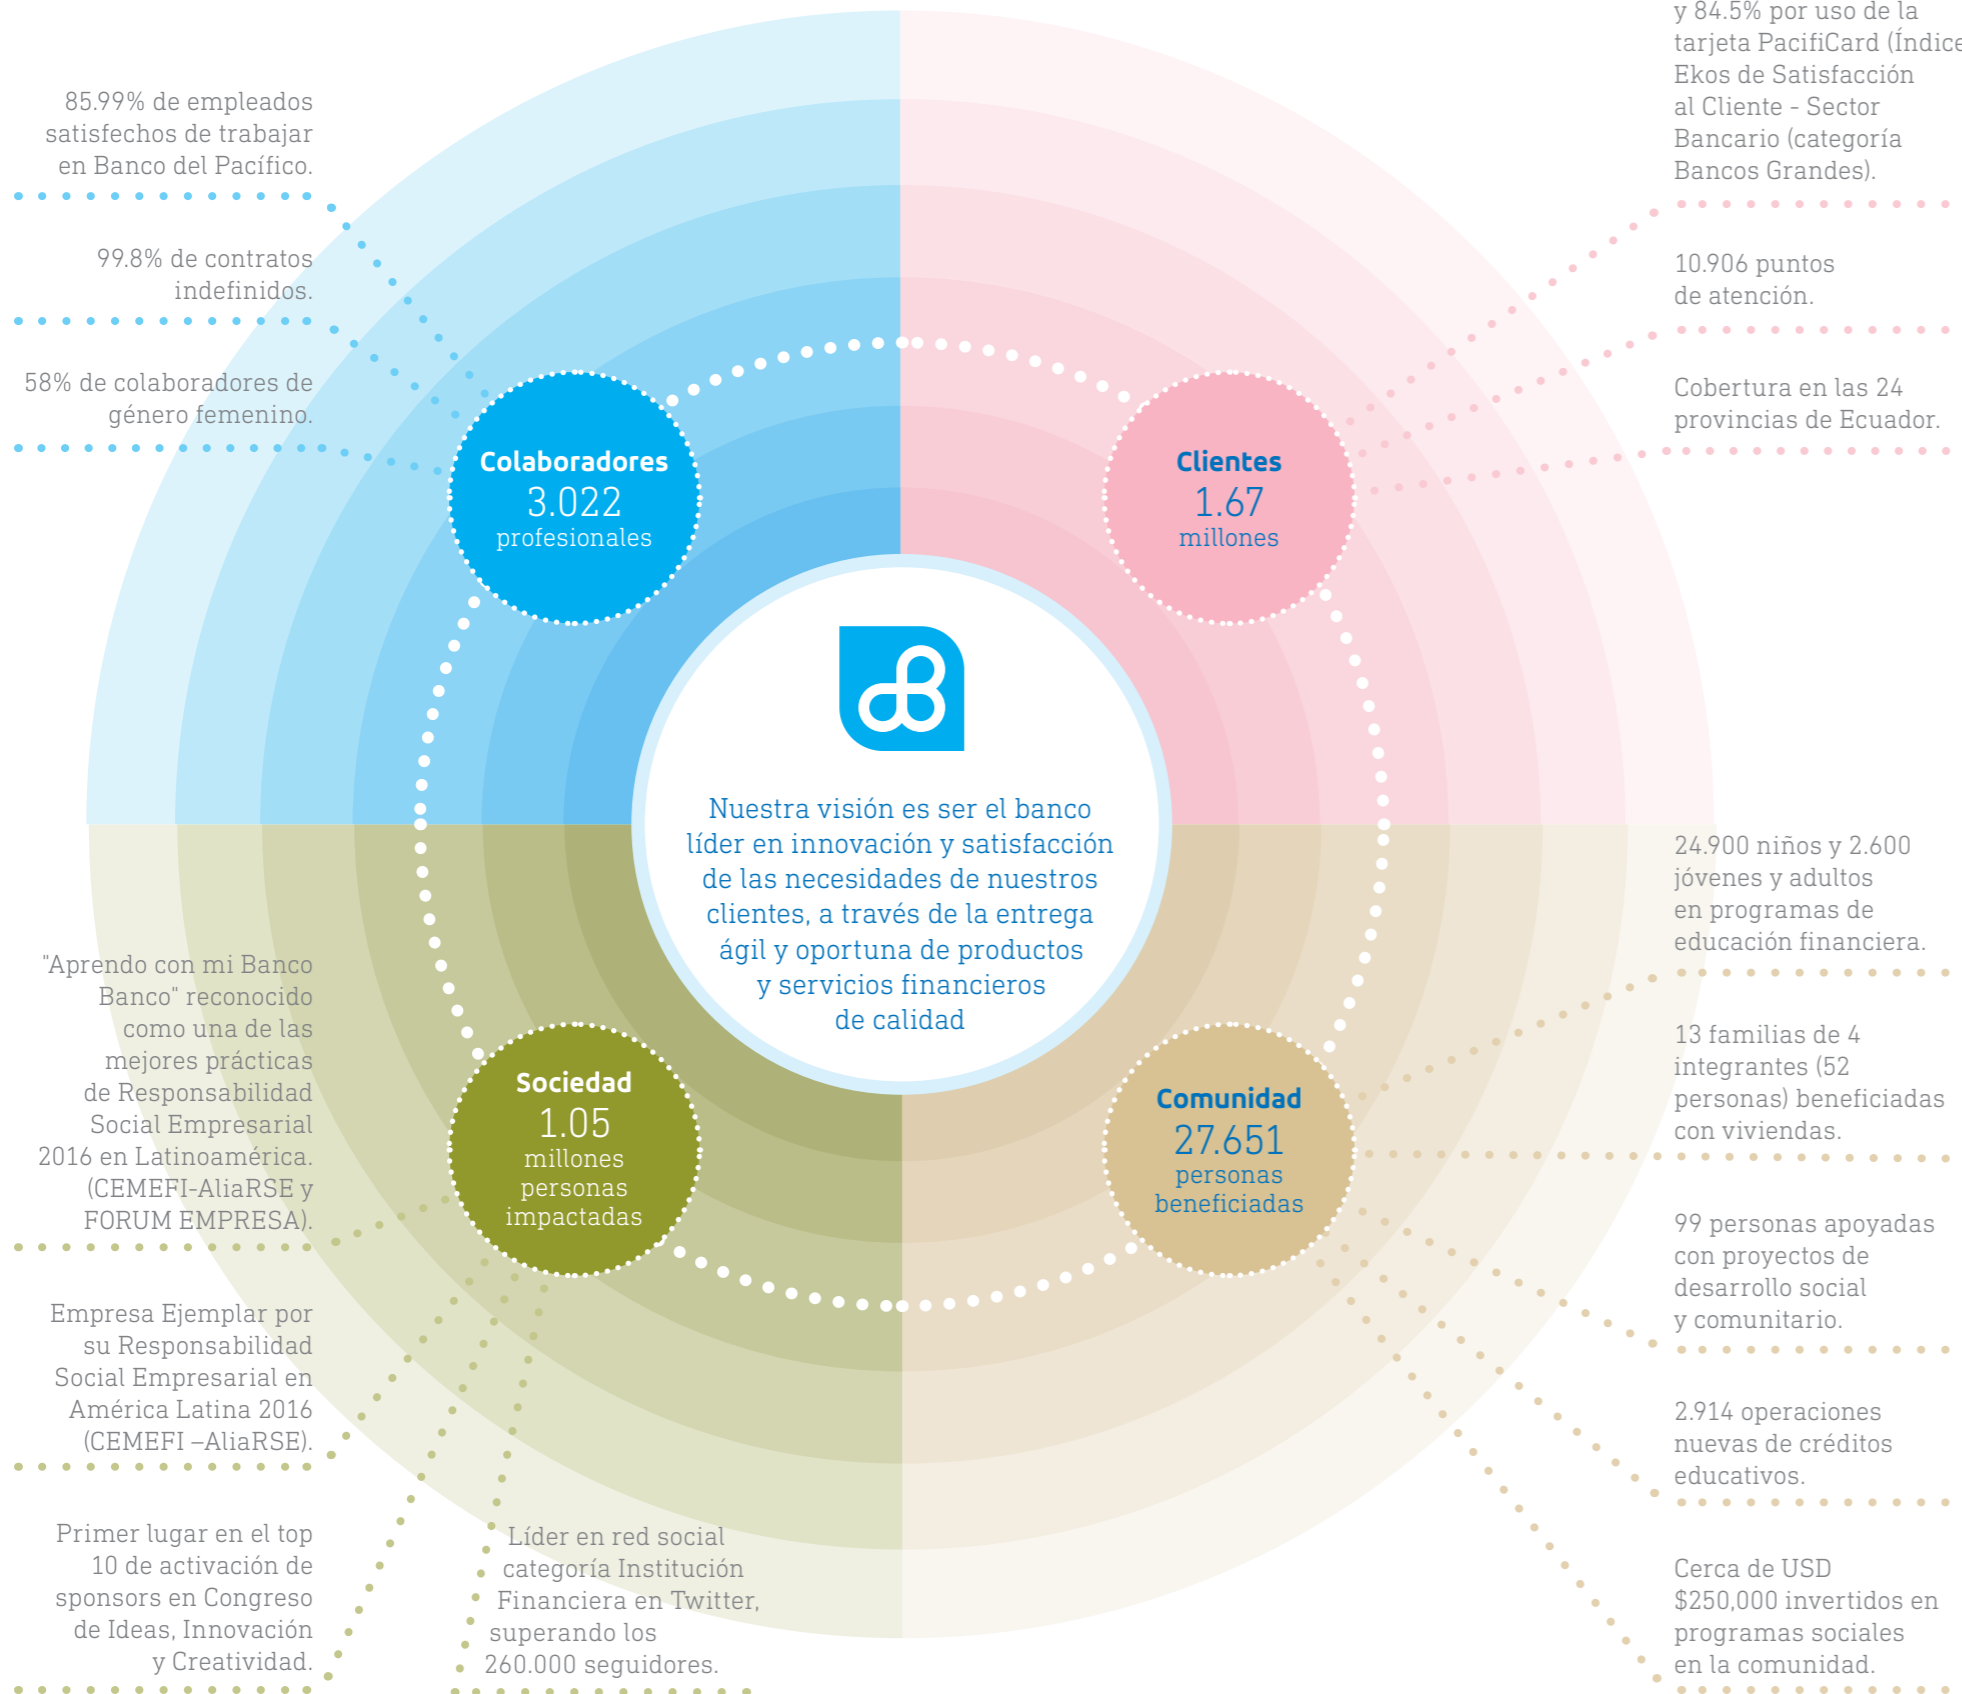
85.99% de empleados satisfechos de trabajar en Banco del Pacífico.

99.8% de contratos indefinidos.

58% de colaboradores de género femenino.

y 84.5% por uso de la tarjeta PacifiCard (Índice Ekos de Satisfacción al Cliente - Sector Bancario (categoría Bancos Grandes).

10.906 puntos de atención.

Cobertura en las 24 provincias de Ecuador.

Colaboradores
3.022
profesionales

Clientes
1.67
millones

Nuestra visión es ser el banco líder en innovación y satisfacción de las necesidades de nuestros clientes, a través de la entrega ágil y oportuna de productos y servicios financieros de calidad

Sociedad
1.05
millones
personas
impactadas

Comunidad
27.651
personas
beneficiadas

"Aprendo con mi Banco Banco" reconocido como una de las mejores prácticas de Responsabilidad Social Empresarial 2016 en Latinoamérica. (CEMEFI-AliaRSE y FORUM EMPRESA).

Empresa Ejemplar por su Responsabilidad Social Empresarial en América Latina 2016 (CEMEFI –AliaRSE).

Primer lugar en el top 10 de activación de sponsors en Congreso de Ideas, Innovación y Creatividad.

Líder en red social categoría Institución Financiera en Twitter, superando los 260.000 seguidores.

24.900 niños y 2.600 jóvenes y adultos en programas de educación financiera.

13 familias de 4 integrantes (52 personas) beneficiadas con viviendas.

99 personas apoyadas con proyectos de desarrollo social y comunitario.

2.914 operaciones nuevas de créditos educativos.

Cerca de USD $250,000 invertidos en programas sociales en la comunidad.